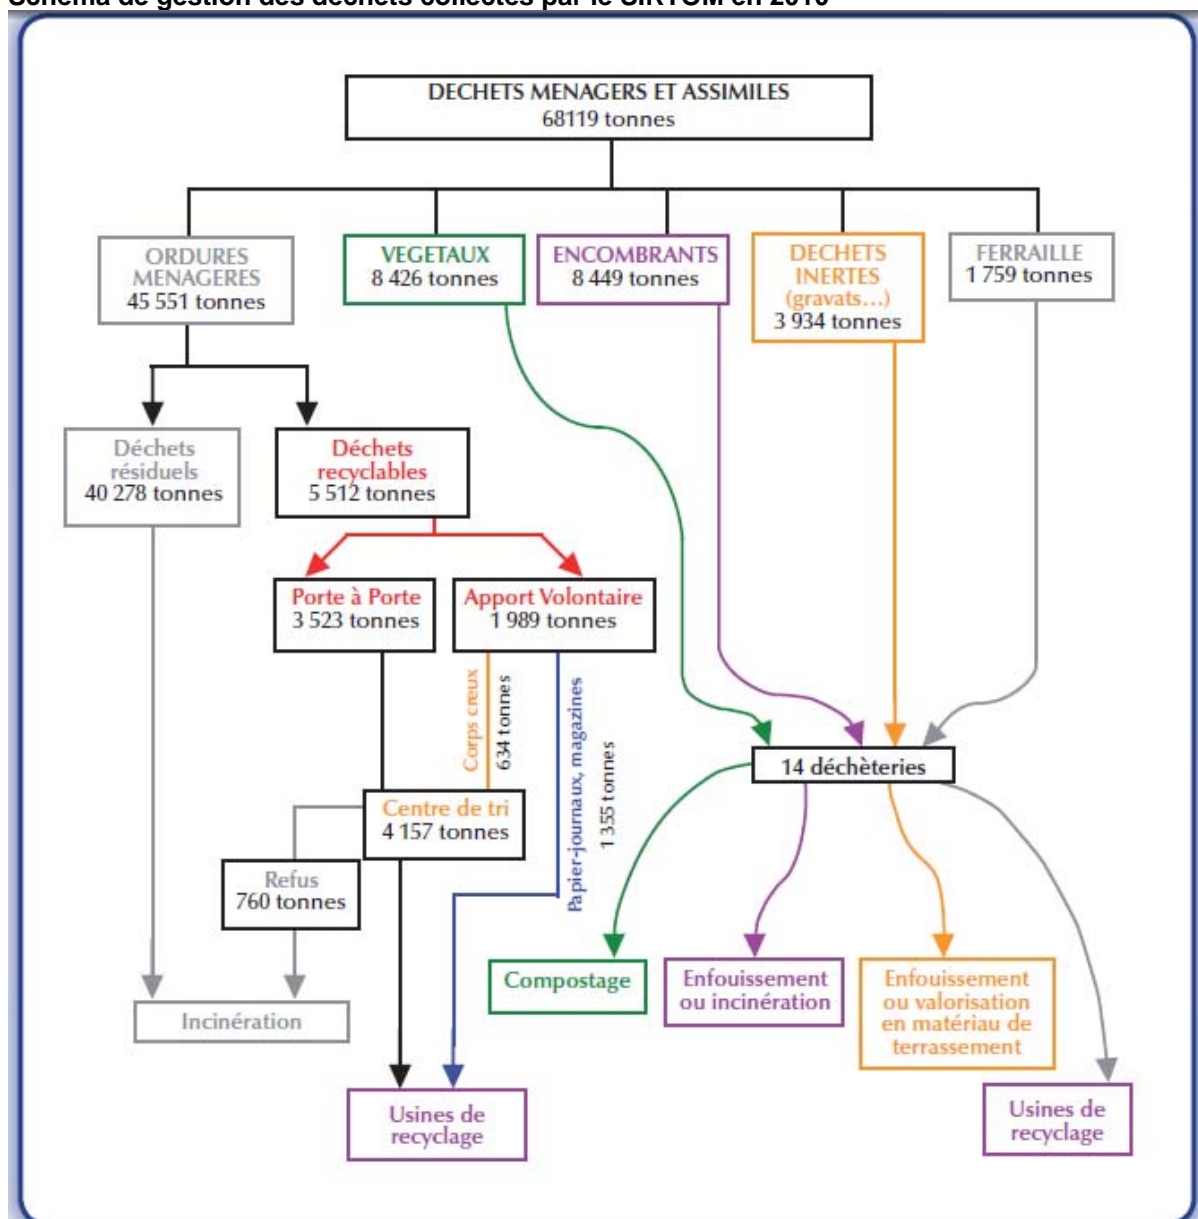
Schéma de gestion des déchets collectés par le SIRTOM en 2010

DECHETS MENAGERS ET ASSIMILES
68119 tonnes

ORDURES MENAGERES
45 551 tonnes

VEGETAUX
8 426 tonnes

ENCOMBRANTS
8 449 tonnes

DECHETS INERTES
(gravats…)
3 934 tonnes

FERRAILLE
1 759 tonnes

Déchets résiduels
40 278 tonnes

Déchets recyclables
5 512 tonnes

Porte à Porte
3 523 tonnes

Apport Volontaire
1 989 tonnes

Corps creux
634 tonnes

Papier-journaux, magazines
1 355 tonnes

14 déchèteries

Centre de tri
4 157 tonnes

Refus
760 tonnes

Incinération

Compostage

Enfouissement ou incinération

Enfouissement ou valorisation en matériau de terrassement

Usines de recyclage

Usines de recyclage